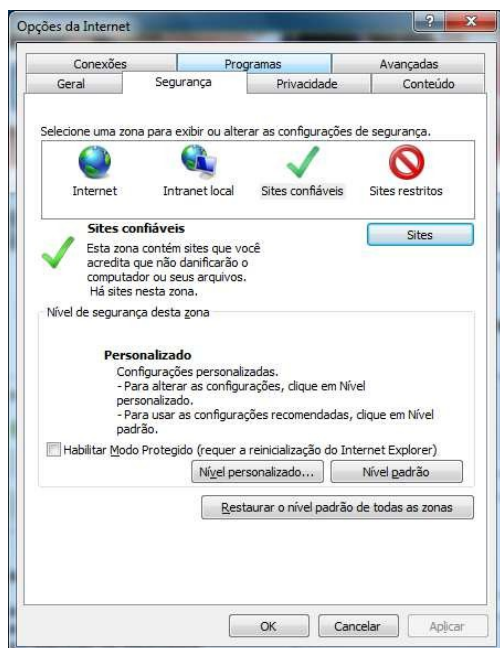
Opções da Internet

?

Conexões | Programas | Avançadas
Geral | Segurança | Privacidade | Conteúdo

Selecione uma zona para exibir ou alterar as configurações de segurança.

Internet
Intranet local
Sites confiáveis
Sites restritos

Sites confiáveis
Esta zona contém sites que você acredita que não danificarão o computador ou seus arquivos.
Há sites nesta zona.

Sites

Nível de segurança desta zona

Personalizado
Configurações personalizadas.
- Para alterar as configurações, clique em Nível personalizado.
- Para usar as configurações recomendadas, clique em Nível padrão.

Habilitar Modo Protegido (requer a reinicialização do Internet Explorer)

Nível personalizado...
Nível padrão

Restaurar o nível padrão de todas as zonas

OK
Cancelar
Aplicar